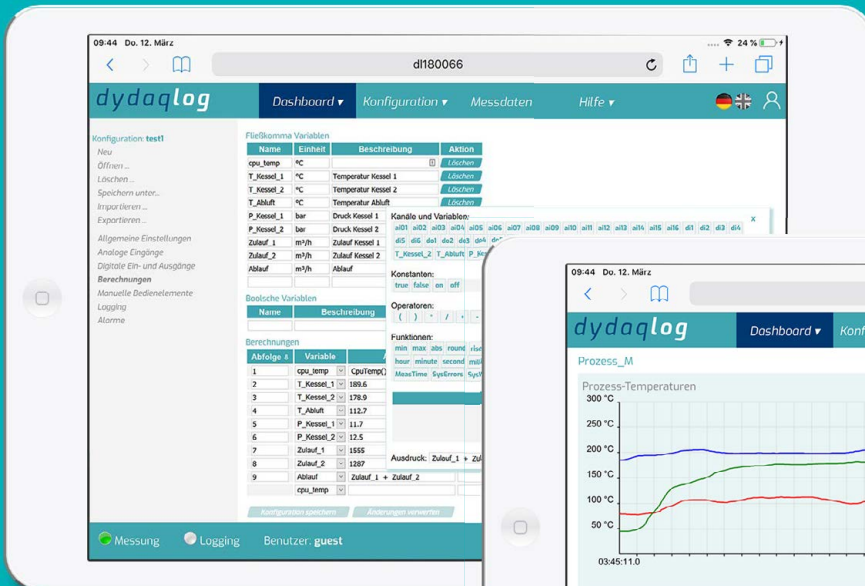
09:44 Do. 12. März

24 %

dl180066

dydaqlog

Dashboard ▾ Konfiguration ▾ Messdaten Hilfe ▾

Konfiguration: test1
Neu
Öffnen ...
Löschen ...
Speichern unter...
Importieren ...
Exportieren ...
Allgemeine Einstellungen
Analoge Eingänge
Digitale Ein- und Ausgänge
Berechnungen
Manuelle Bedienelemente
Logging
Alarme

Fließkomma Variablen

| Name | Einheit | Beschreibung | Aktion |
|---|---|---|---|
| cpu_temp | °C | | Löschen |
| T_Kessel_1 | °C | Temperatur Kessel 1 | Löschen |
| T_Kessel_2 | °C | Temperatur Kessel 2 | Löschen |
| T_Abluft | °C | Temperatur Abluft | Löschen |
| P_Kessel_1 | bar | Druck Kessel 1 | |
| P_Kessel_2 | bar | Druck Kessel 2 | |
| Zulauf_1 | m³/h | Zulauf Kessel 1 | |
| Zulauf_2 | m³/h | Zulauf Kessel 2 | |
| Ablauf | m³/h | Ablauf | |

Boolsche Variablen

| Name | Beschreibung |
|---|---|
| | |

Berechnungen

| Abfolge | Variable | A |
|---|---|---|
| 1 | cpu_temp | CpuTemp() |
| 2 | T_Kessel_1 | 189.6 |
| 3 | T_Kessel_2 | 178.9 |
| 4 | T_Abluft | 112.7 |
| 5 | P_Kessel_1 | 11.7 |
| 6 | P_Kessel_2 | 12.5 |
| 7 | Zulauf_1 | 1555 |
| 8 | Zulauf_2 | 1287 |
| 9 | Ablauf | Zulauf_1 + Zulauf_2 |
| | cpu_temp | |

Konfiguration speichern Änderungen verwerfen

Kanäle und Variablen:
ai01 ai02 ai03 ai04 ai05 ai06 ai07 ai08 ai09 ai10 ai11 ai12 ai13 ai14 ai15 ai16 di1 di2 di3 di4 di5 di6 do1 do2 do3 do4 do
T_Kessel_2 T_Abluft P_Ke
Konstanten:
true false on off
Operatoren:
( ) * / + -
Funktionen:
min max abs round rise
hour minute second mill
MaxeTime SysErrors SysV
Ausdruck: Zulauf_1 + Zul

Messung Logging Benutzer: guest

09:44 Do. 12. März

dydaqlog

Dashboard ▾ Konf

Prozess_M

Prozess-Temperaturen
300 °C
250 °C
200 °C
150 °C
100 °C
50 °C
03:45:11.0